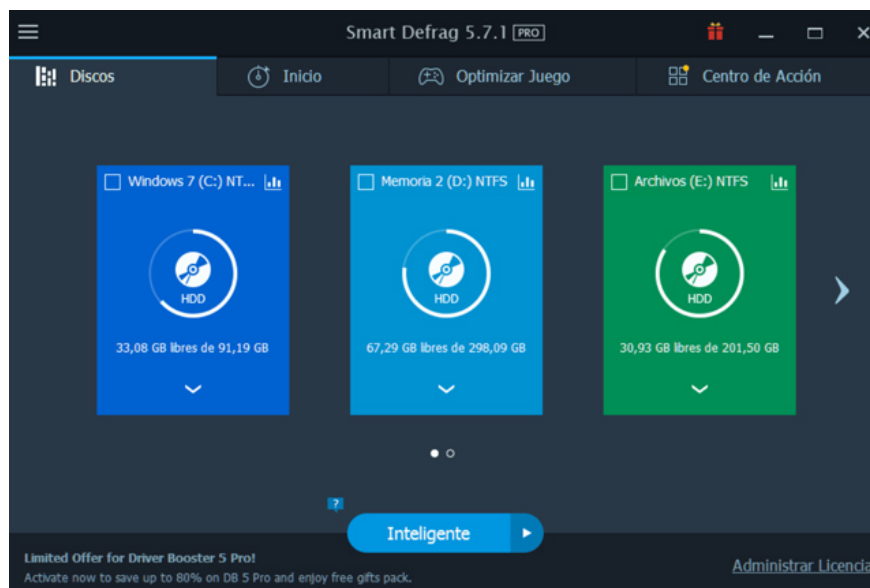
Smart Defrag 5.7.1 PRO

Discos
Inicio
Optimizar Juego
Centro de Acción

Windows 7 (C:) NT...
HDD
33,08 GB libres de 91,19 GB

Memoria 2 (D:) NTFS
HDD
67,29 GB libres de 298,09 GB

Archivos (E:) NTFS
HDD
30,93 GB libres de 201,50 GB

?
Inteligente

Limited Offer for Driver Booster 5 Pro!
Activate now to save up to 80% on DB 5 Pro and enjoy free gifts pack.

Administrar Licencia